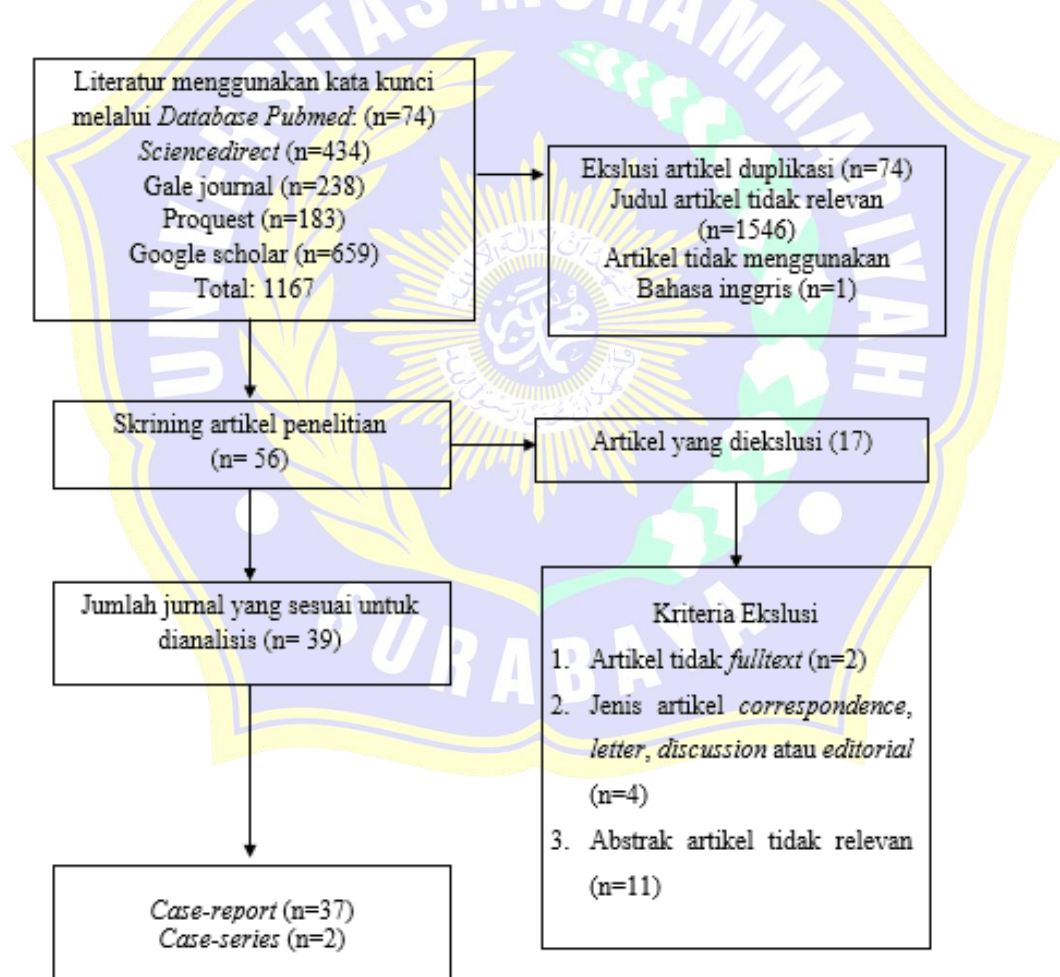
Literatur menggunakan kata kunci melalui *Database Pubmed*: (n=74)
*Sciencedirect* (n=434)
Gale journal (n=238)
Proquest (n=183)
Google scholar (n=659)
Total: 1167

Ekslusi artikel duplikasi (n=74)
Judul artikel tidak relevan (n=1546)
Artikel tidak menggunakan Bahasa inggris (n=1)

Skrining artikel penelitian (n= 56)

Artikel yang diekslusi (17)

Jumlah jurnal yang sesuai untuk dianalisis (n= 39)

Kriteria Ekslusi
1. Artikel tidak *fulltext* (n=2)
2. Jenis artikel *correspondence*, *letter*, *discussion* atau *editorial* (n=4)
3. Abstrak artikel tidak relevan (n=11)

*Case-report* (n=37)
*Case-series* (n=2)

UNIVERSITAS MUHAMMADIYAH SURABAYA